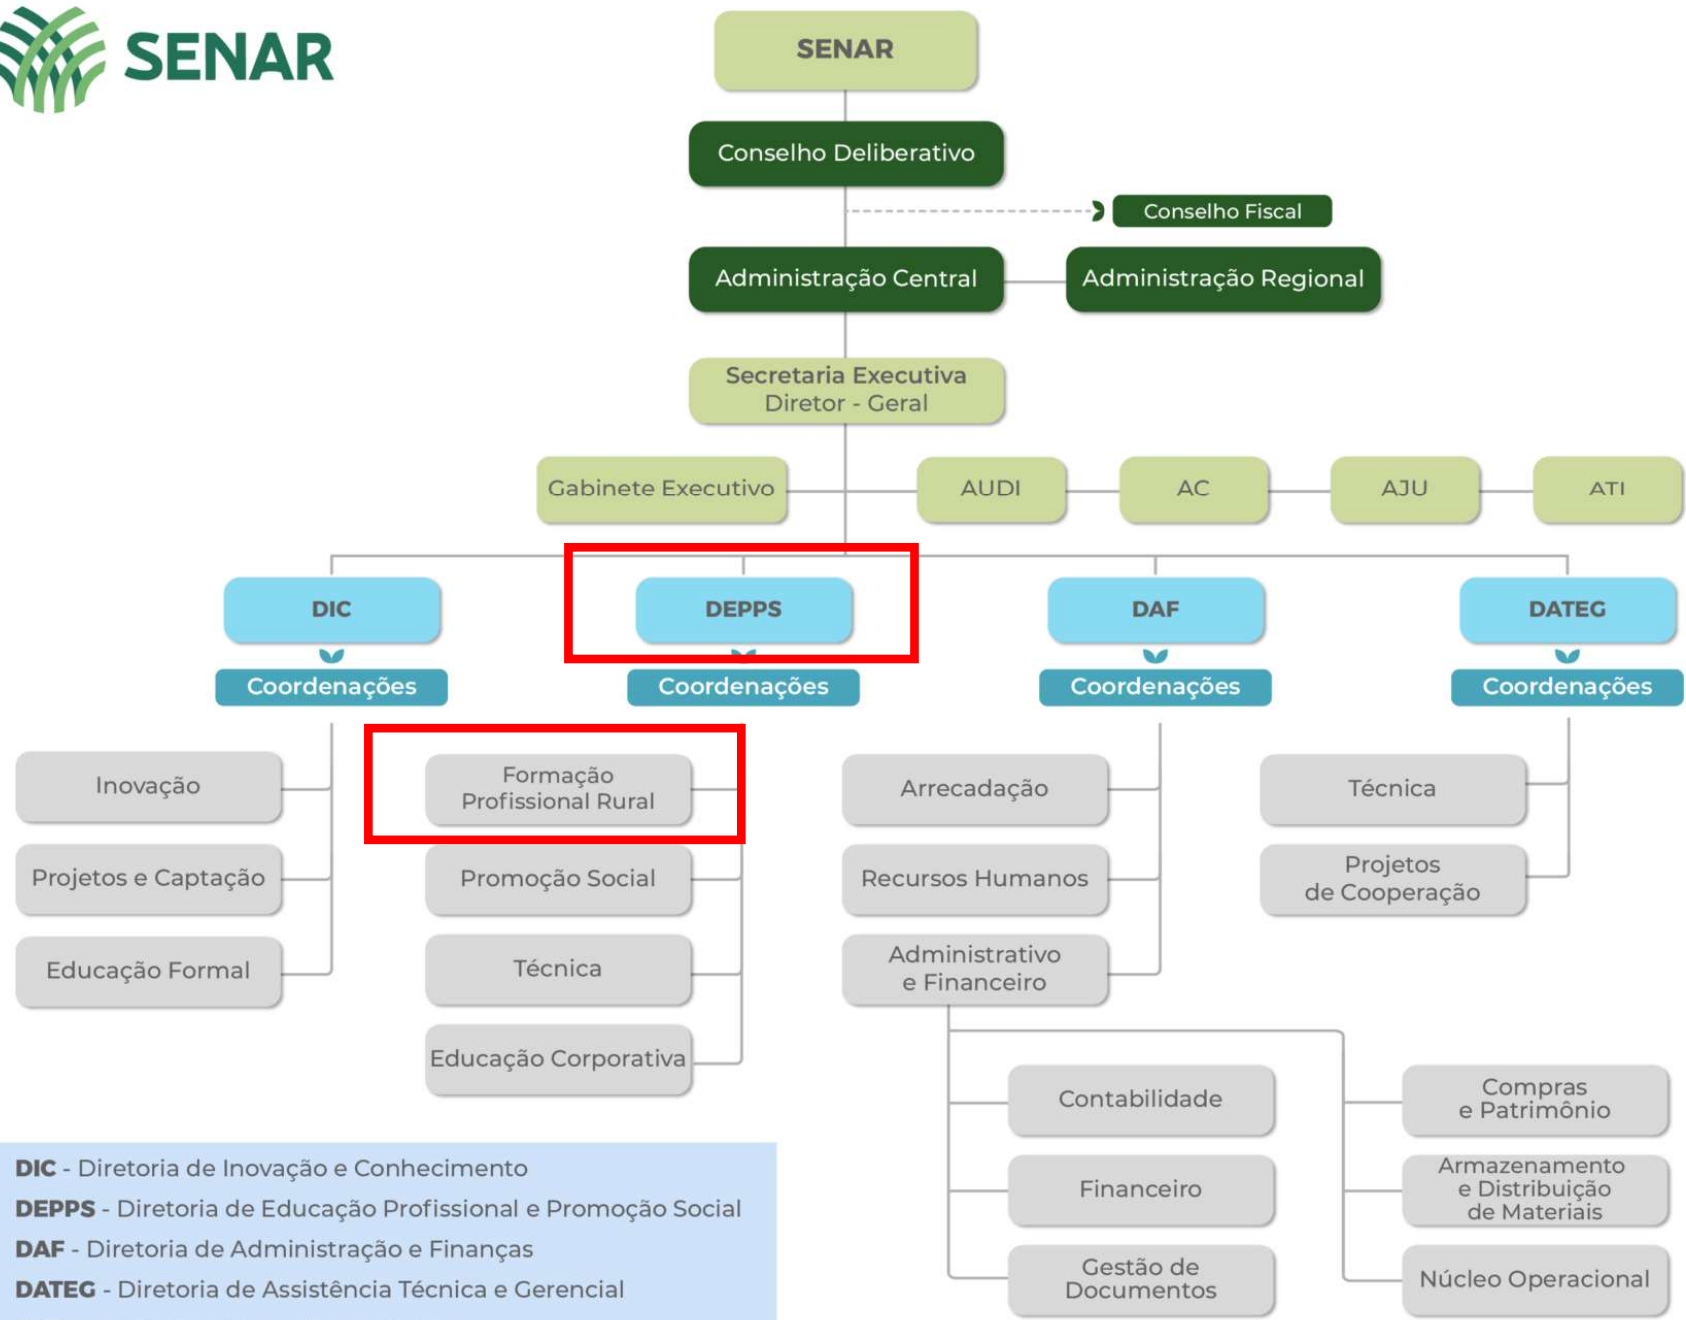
SENAR

SENAR

Conselho Deliberativo

Conselho Fiscal

Administração Central

Administração Regional

Secretaria Executiva
Diretor - Geral

Gabinete Executivo

AUDI

AC

AJU

ATI

DIC

Coordenações

Inovação

Projetos e Captação

Educação Formal

DEPPS

Coordenações

Formação Profissional Rural

Promoção Social

Técnica

Educação Corporativa

DAF

Coordenações

Arrecadação

Recursos Humanos

Administrativo e Financeiro

Contabilidade

Financeiro

Gestão de Documentos

Compras e Patrimônio

Armazenamento e Distribuição de Materiais

Núcleo Operacional

DATEG

Coordenações

Técnica

Projetos de Cooperação

**DIC** - Diretoria de Inovação e Conhecimento
**DEPPS** - Diretoria de Educação Profissional e Promoção Social
**DAF** - Diretoria de Administração e Finanças
**DATEG** - Diretoria de Assistência Técnica e Gerencial